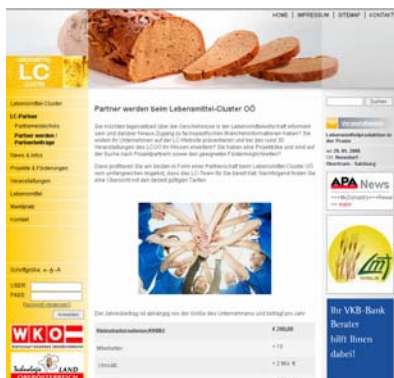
HOME | IMPRESSUM | SITEMAP | KONTAKT

LC

Lebensmittel-Cluster

LC-Partner

Partnerverzeichnis

Partner werden / Partnerbeiträge

News & Infos

Projekte & Förderungen

Veranstaltungen

Lebensmittel

Marktplatz

Kontakt

Schriftgröße: a A A

USER

PASS

Anmelden

WKO

Technologie LAND OBERÖSTERREICH

Partner werden beim Lebensmittel-Cluster OÖ

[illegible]

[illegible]

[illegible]

| Mitarbeiteranzahl | € 290,00 |
|---|---|
| Mitarbeiter | < 10 |
| Umsatz | < 2 Mio. € |

Suchen

Veranstaltungen

Lebensmittelspezialitäten in der Praxis

am 29. 01. 2008

Ort: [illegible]

APA News

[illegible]

Ihr VKB-Bank Berater hilft Ihnen dabei!